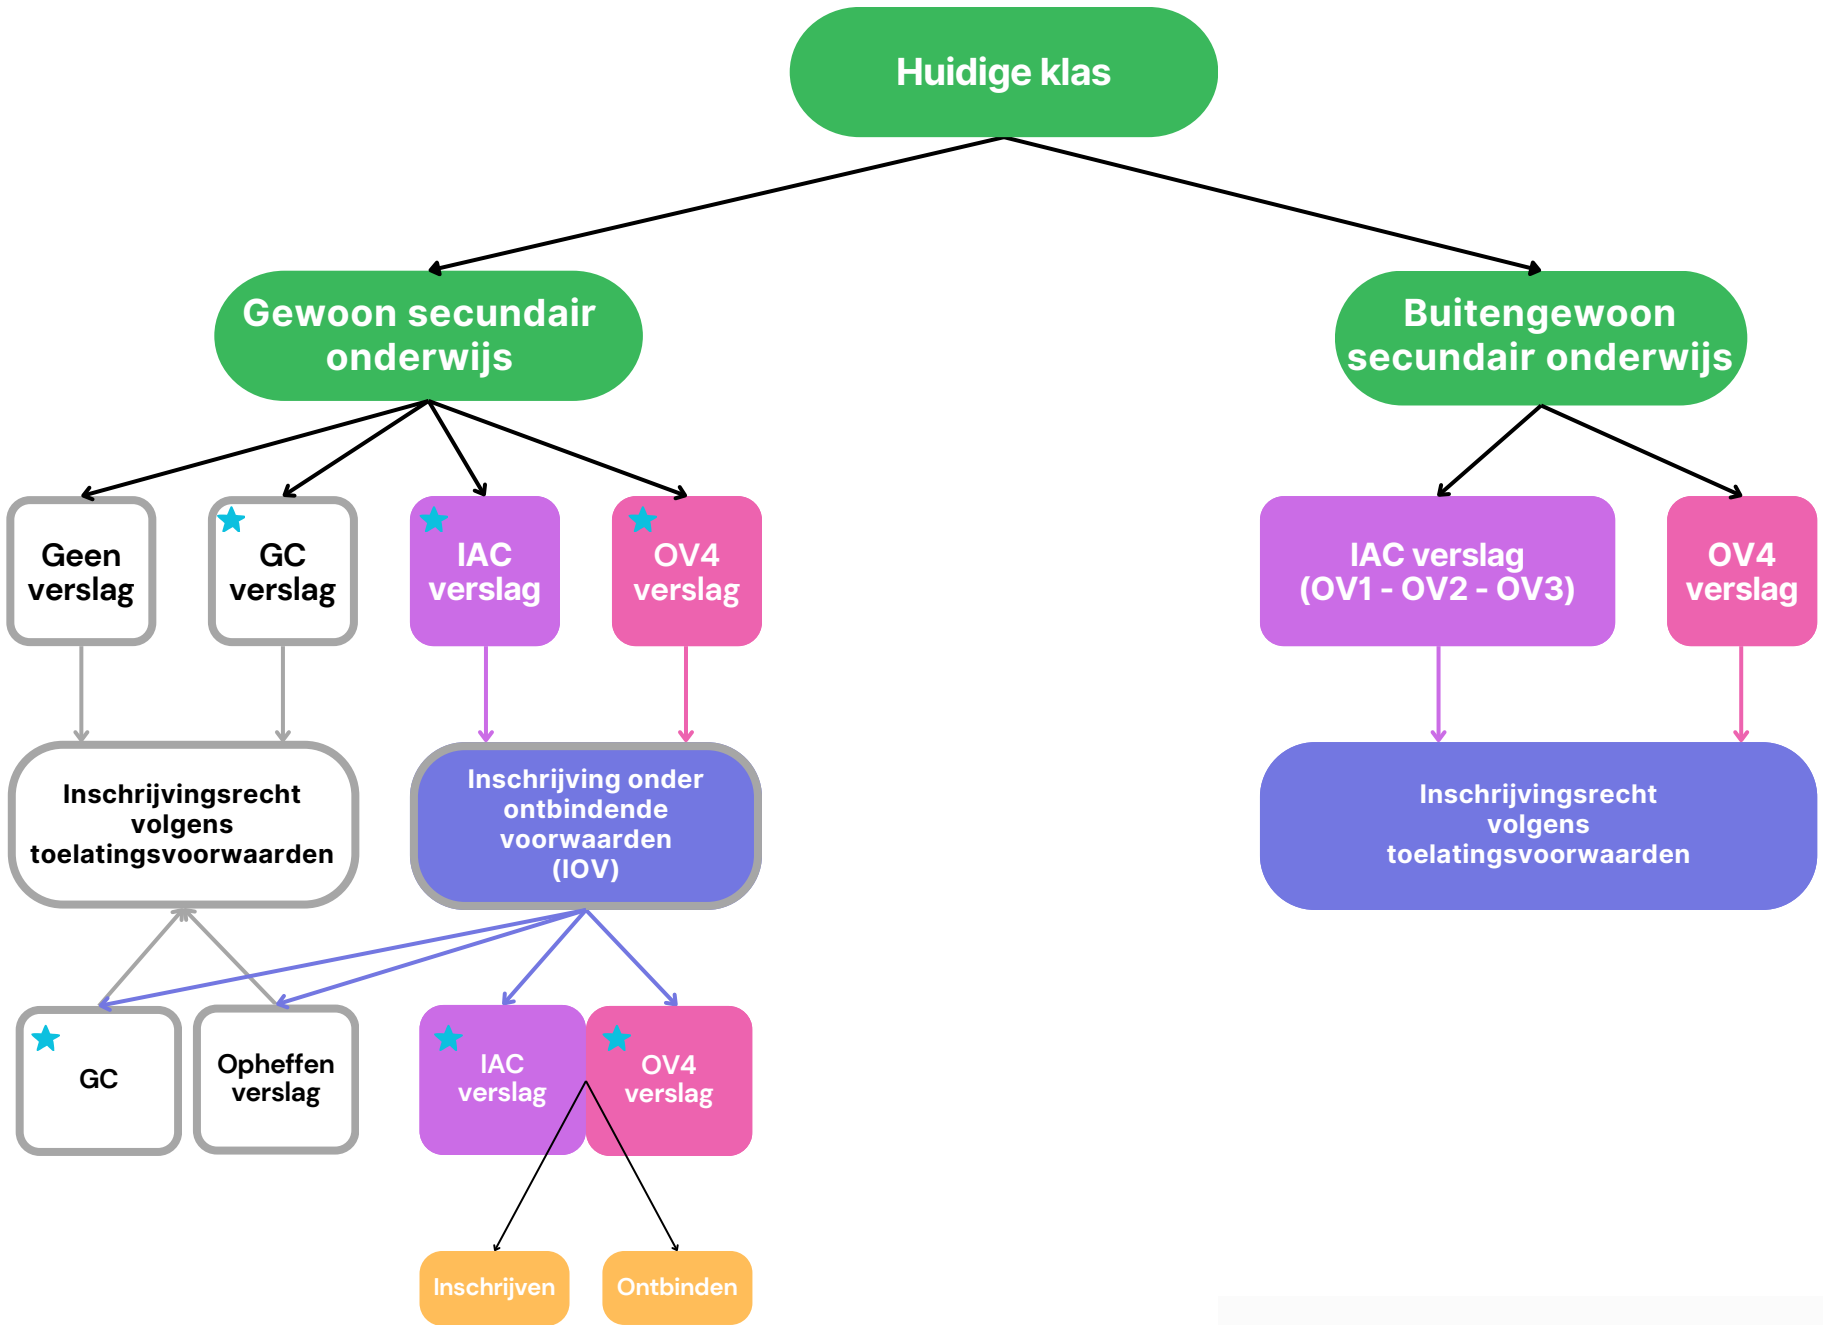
Huidige klas

Gewoon secundair onderwijs

Buitengewoon secundair onderwijs

Geen verslag

GC verslag

IAC verslag

OV4 verslag

IAC verslag (OV1 - OV2 - OV3)

OV4 verslag

Inschrijvingsrecht volgens toelatingsvoorwaarden

Inschrijving onder ontbindende voorwaarden (IOV)

Inschrijvingsrecht volgens toelatingsvoorwaarden

GC

Opheffen verslag

IAC verslag

OV4 verslag

Inschrijven

Ontbinden